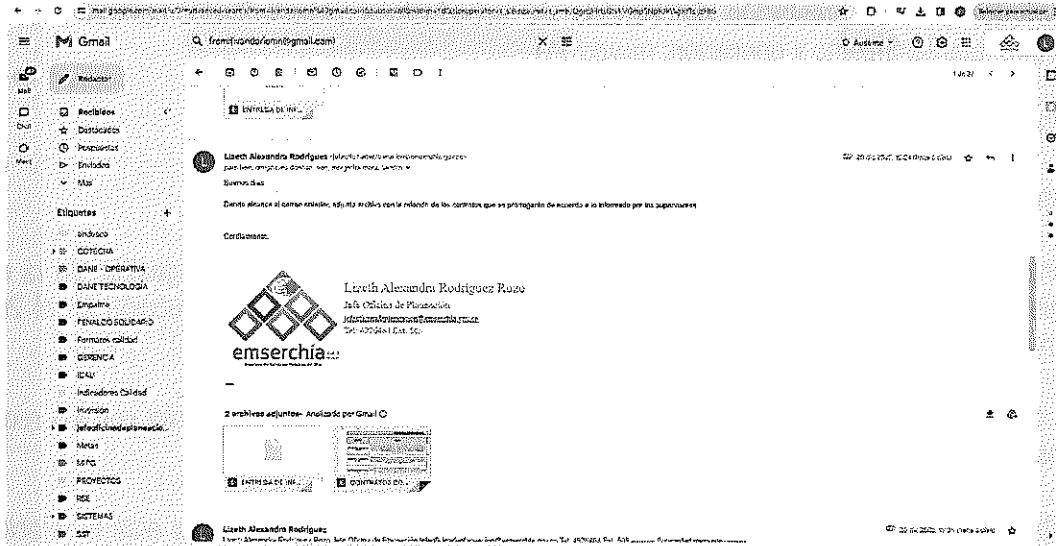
M Gmail

Q fromfvondoriom@gmail.com

Redactar

Recibidos
Destacados
Pospuestos
Enviados
Más

Etiquetas +
Archivo
COTECNA
DANE - OPERATIVA
DANE TECNOLOGIA
Empalme
FENALCO SOLIDARIO
Formatos calidad
GERENCIA
ICAU
Indicadores Calidad
Inversión
jefeoficinadeplaneacio...
Metas
MIPG
PROYECTOS
RSE
SISTEMAS
SST

1 de 37

ENTREGA DE INF...

Lizeth Alexandra Rodriguez
para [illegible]

Buenos días

Dando alcance al correo anterior, adjunto archivo con la relación de los contratos que se prorrogarán de acuerdo a lo informado por los supervisores

Cordialmente,

Lizeth Alexandra Rodriguez Rozo
Jefe Oficina de Planeación
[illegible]
Tel. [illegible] Ext. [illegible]

emserchía

2 archivos adjuntos · Analizado por Gmail

ENTREGA DE INF...
CONTRATOS DE...

Lizeth Alexandra Rodriguez
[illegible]